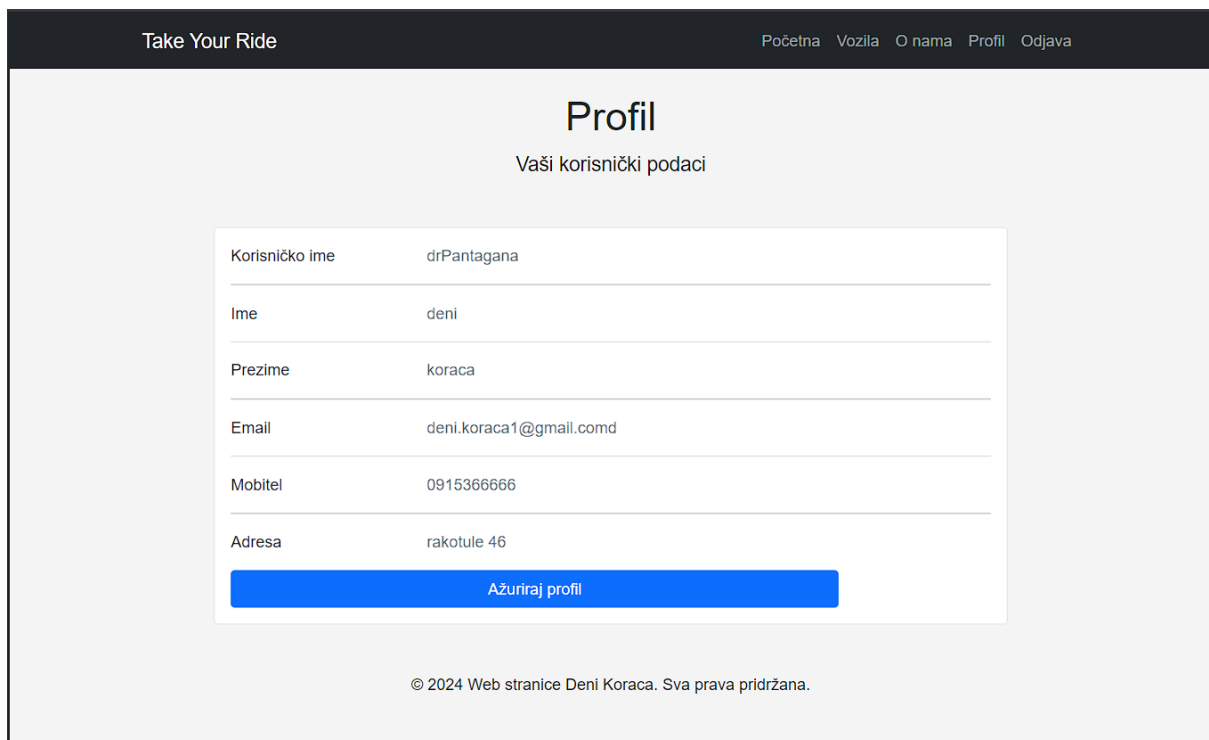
Take Your Ride

Početna Vozila O nama Profil Odjava

Profil

Vaši korisnički podaci

| Korisničko ime | drPantagana |
|---|---|
| Ime | deni |
| Prezime | koraca |
| Email | deni.koraca1@gmail.comd |
| Mobitel | 0915366666 |
| Adresa | rakotule 46 |

Ažuriraj profil

© 2024 Web stranice Deni Koraca. Sva prava pridržana.